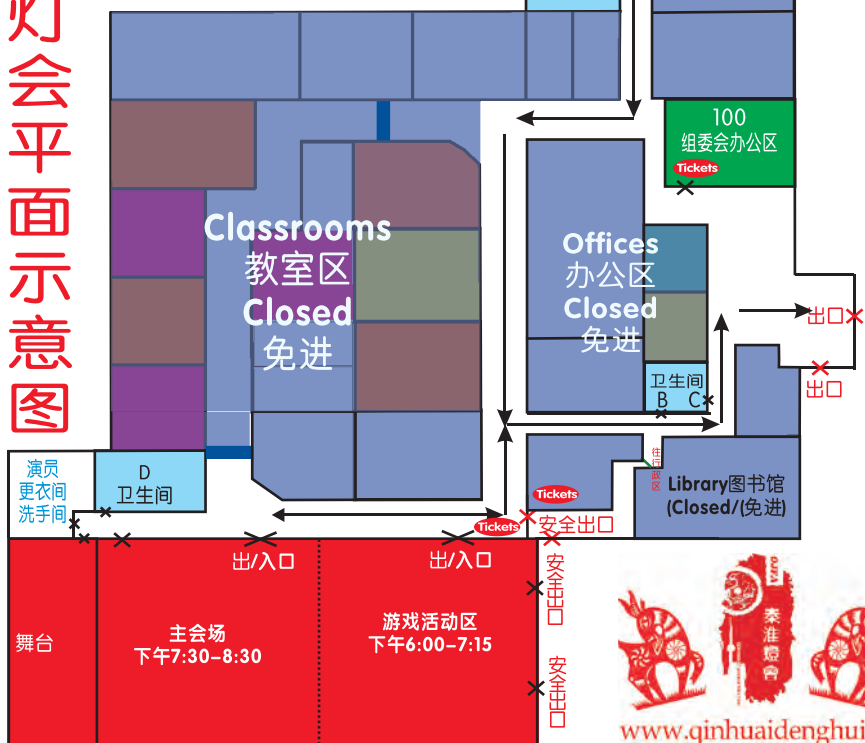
灯会平面示意图

Classrooms
教室区
Closed
免进

Offices
办公区
Closed
免进

100
组委会办公区
Tickets

出口
出口

卫生间
B C

往门卫区

Library图书馆
(Closed/(免进)

演员
更衣间
洗手间

D
卫生间

Tickets
Tickets
安全出口

出/入口
出/入口

舞台

主会场
下午7:30–8:30

游戏活动区
下午6:00–7:15

安全出口
安全出口

秦淮燈會
www.qinhuaidenghui